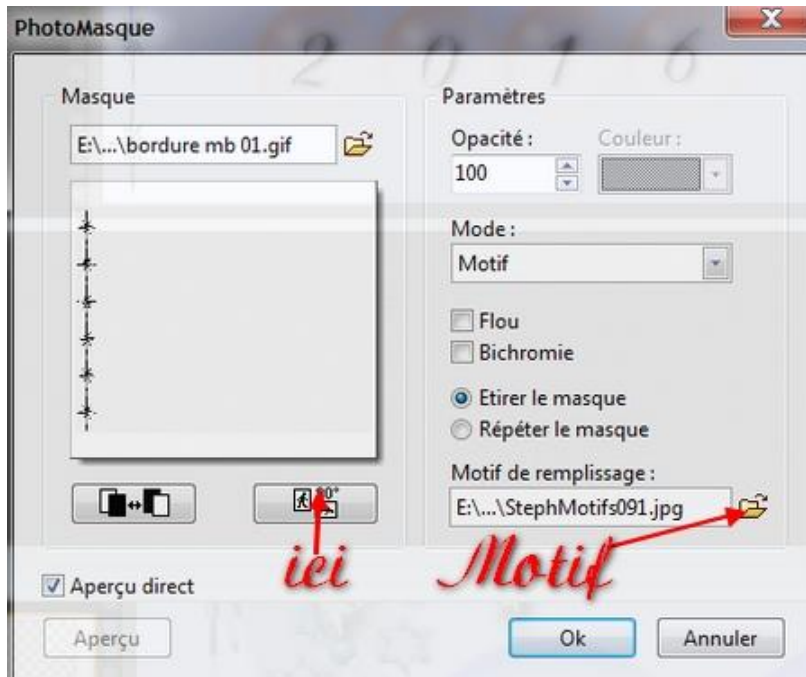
PhotoMasque

2016

Masque

E:\...\bordure mb 01.gif

Paramètres

Opacité :

100

Couleur :

Mode :

Motif

Flou

Bichromie

Etirer le masque

Répéter le masque

Motif de remplissage :

E:\...\StephMotifs091.jpg

90°

ici

Motif

Aperçu direct

Aperçu

Ok

Annuler